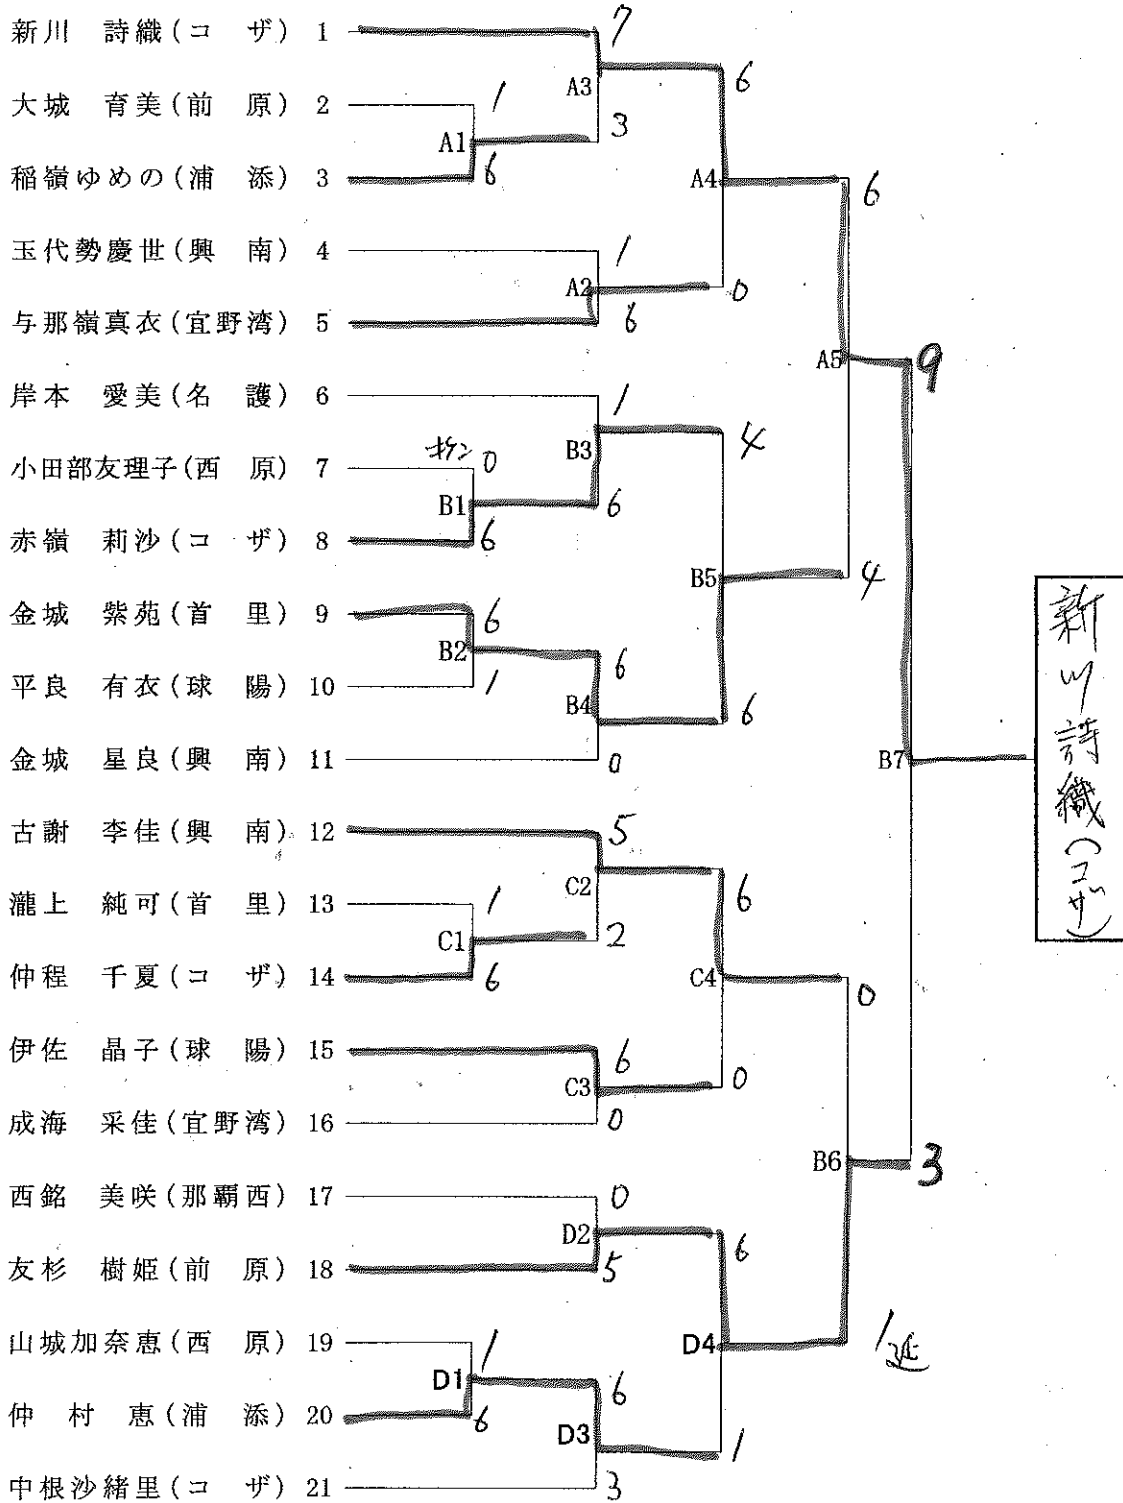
新川　詩織（コ　ザ）1
大城　育美（前　原）2
稲嶺ゆめの（浦　添）3
玉代勢慶世（興　南）4
与那嶺真衣（宜野湾）5
岸本　愛美（名　護）6
小田部友理子（西　原）7
赤嶺　莉沙（コ　ザ）8
金城　紫苑（首　里）9
平良　有衣（球　陽）10
金城　星良（興　南）11
古謝　李佳（興　南）12
瀧上　純可（首　里）13
仲程　千夏（コ　ザ）14
伊佐　晶子（球　陽）15
成海　采佳（宜野湾）16
西銘　美咲（那覇西）17
友杉　樹姫（前　原）18
山城加奈恵（西　原）19
仲　村　恵（浦　添）20
中根沙緒里（コ　ザ）21

A1 1 6
A2 1 6
A3 7 3
A4 6 0
A5 6 4
B1 ｷｹﾝ 0 6
B2 6 1
B3 1 6
B4 6 0
B5 4 6
B6 0 1延
B7 9 3
C1 1 6
C2 5 2
C3 6 0
C4 6 0
D1 1 6
D2 0 5
D3 6 3
D4 6 1

新川詩織（コザ）